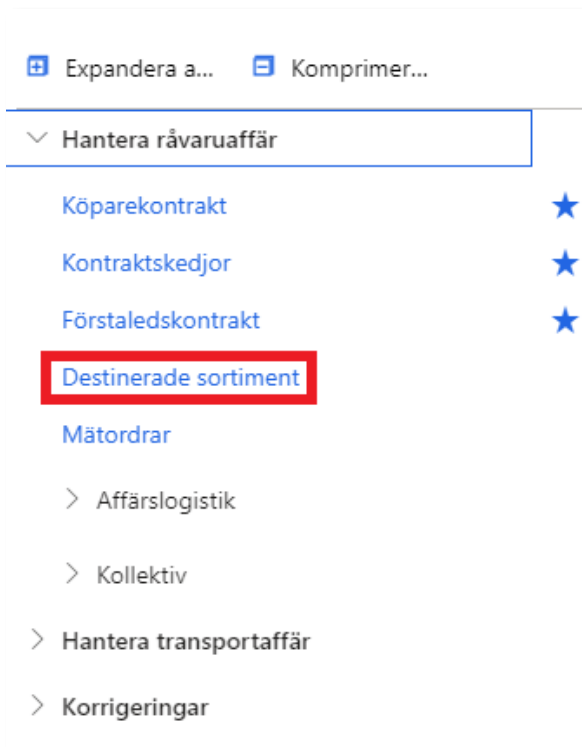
Expandera a... Komprimer...

Hantera råvaruaffär

Köparekontrakt

Kontraktskedjor

Förstaledskontrakt

Destinerade sortiment

Mätordrar

Affärslogistik

Kollektiv

Hantera transportaffär

Korrigeringar